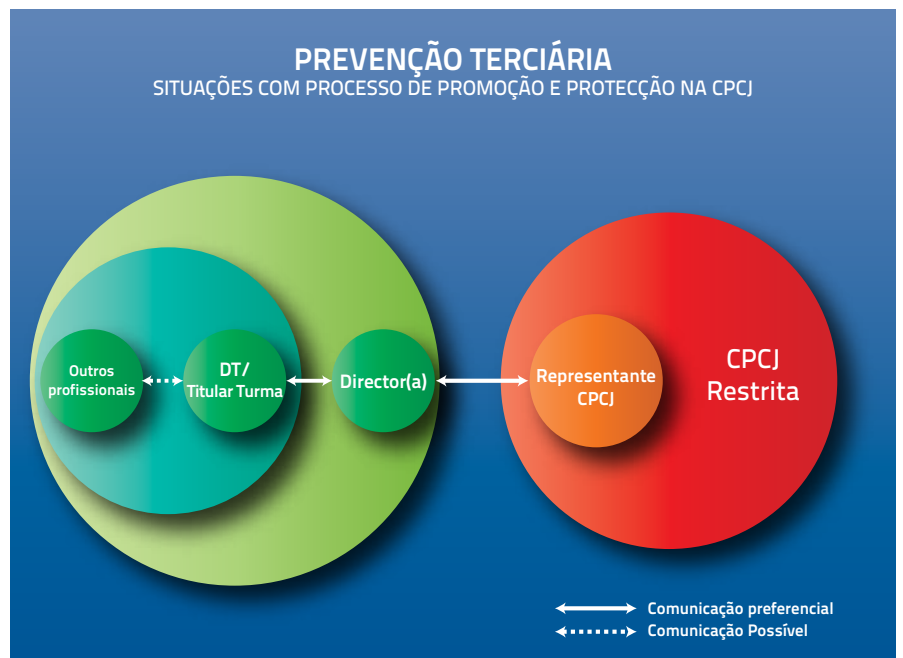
PREVENÇÃO TERCIÁRIA
SITUAÇÕES COM PROCESSO DE PROMOÇÃO E PROTECÇÃO NA CPCJ

Outros profissionais

DT/ Titular Turma

Director(a)

Representante CPCJ

CPCJ Restrita

Comunicação preferencial
Comunicação Possível